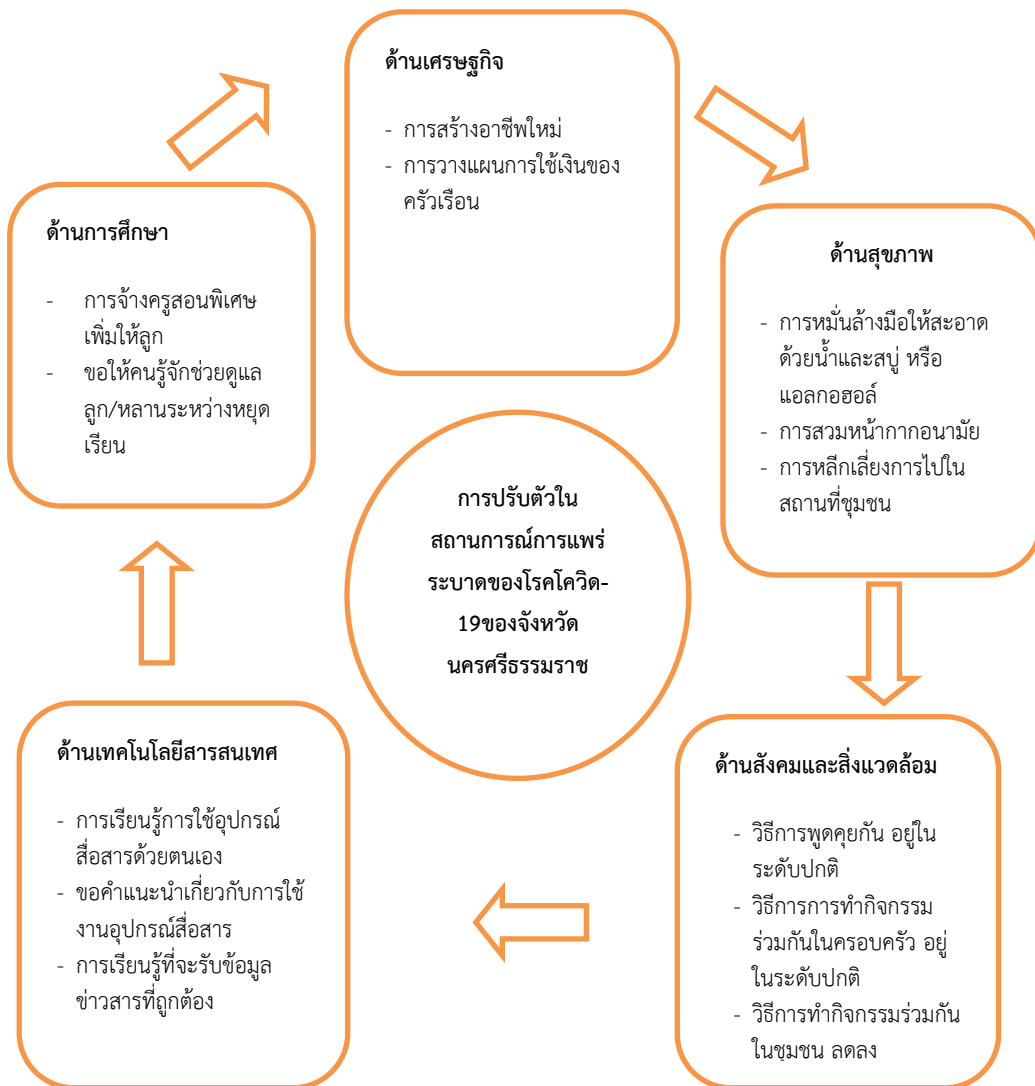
ด้านเศรษฐกิจ

- การสร้างอาชีพใหม่
- การวางแผนการใช้เงินของครัวเรือน

ด้านสุขภาพ

- การหมั่นล้างมือให้สะอาดด้วยน้ำและสบู่ หรือแอลกอฮอล์
- การสวมหน้ากากอนามัย
- การหลีกเลี่ยงการไปในสถานที่ชุมชน

ด้านสังคมและสิ่งแวดล้อม

- วิธีการพูดคุยกัน อยู่ในระดับปกติ
- วิธีการการทำกิจกรรมร่วมกันในครอบครัว อยู่ในระดับปกติ
- วิธีการทำกิจกรรมร่วมกันในชุมชน ลดลง

ด้านเทคโนโลยีสารสนเทศ

- การเรียนรู้การใช้อุปกรณ์สื่อสารด้วยตนเอง
- ขอคำแนะนำเกี่ยวกับการใช้งานอุปกรณ์สื่อสาร
- การเรียนรู้ที่จะรับข้อมูลข่าวสารที่ถูกต้อง

ด้านการศึกษา

- การจ้างครูสอนพิเศษเพิ่มให้ลูก
- ขอให้คนรู้จักช่วยดูแลลูก/หลานระหว่างหยุดเรียน

การปรับตัวในสถานการณ์การแพร่ระบาดของโรคโควิด-19ของจังหวัดนครศรีธรรมราช